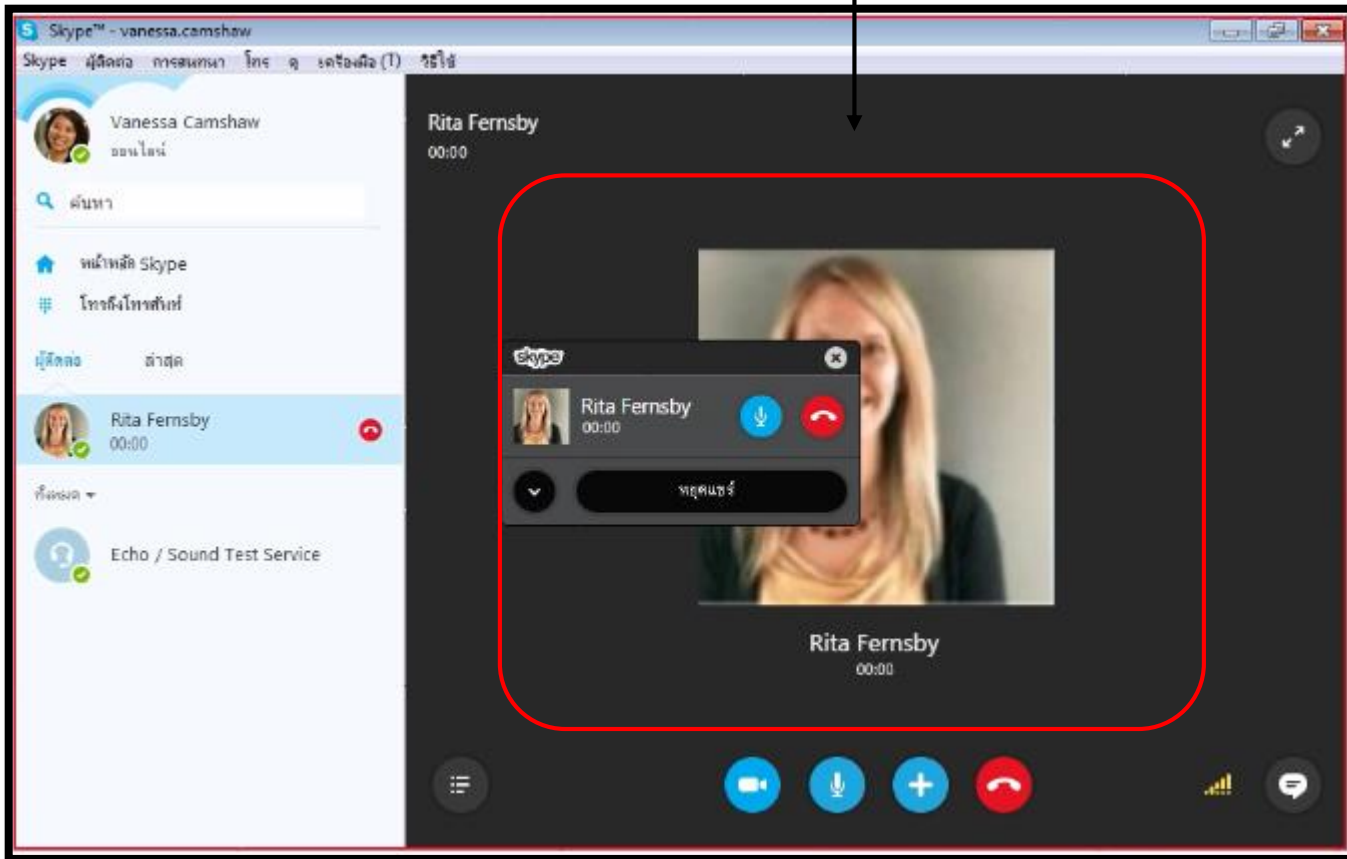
Skype™ - vanessa.camshaw

Skype ผู้ติดต่อ การสนทนา โทร ดู เครื่องมือ (T) วิธีใช้

Vanessa Camshaw
ออนไลน์

ค้นหา

หน้าหลัก Skype
โทรถึงโทรศัพท์

ผู้ติดต่อ ล่าสุด

Rita Fernsby
00:00

ทั้งหมด

Echo / Sound Test Service

Rita Fernsby
00:00

skype

Rita Fernsby
00:00

หยุดแชร์

Rita Fernsby
00:00